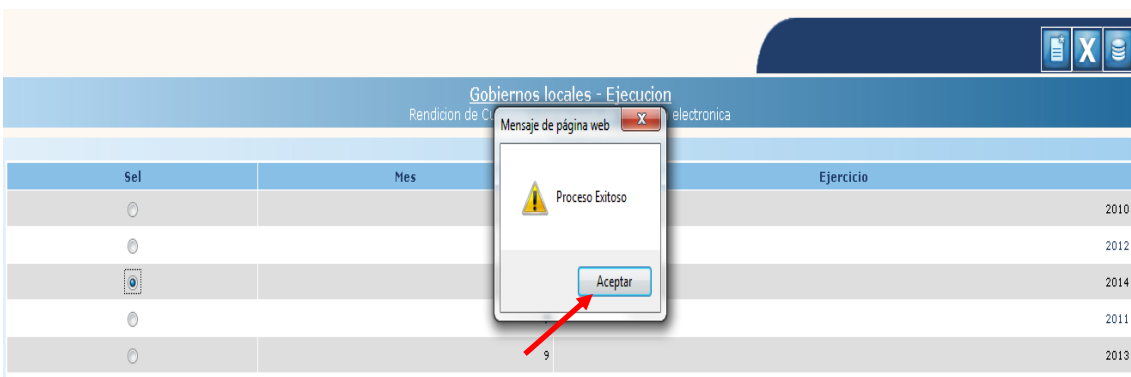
Gobiernos locales - Ejecucion
Rendicion de Cu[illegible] electronica

Mensaje de página web

Proceso Exitoso

Aceptar

| Sel | Mes | Ejercicio |
|---|---|---|
| | | 2010 |
| | | 2012 |
| | | 2014 |
| | | 2011 |
| | 9 | 2013 |